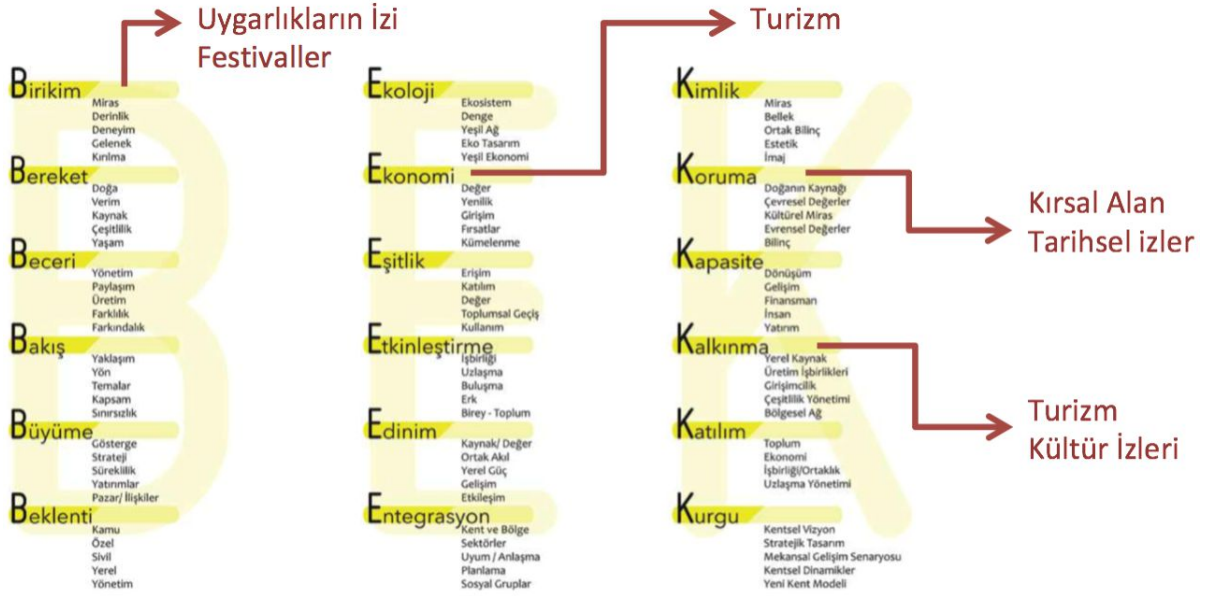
Uygarlıkların İzi
Festivaller

Birikim
Miras
Derinlik
Deneyim
Gelenek
Kırılma

Bereket
Doğa
Verim
Kaynak
Çeşitlilik
Yaşam

Beceri
Yönetim
Paylaşım
Üretim
Farklılık
Farkındalık

Bakış
Yaklaşım
Yön
Temalar
Kapsam
Sınırsızlık

Büyüme
Gösterge
Strateji
Süreklilik
Yatırımlar
Pazar/ İlişkiler

Beklenti
Kamu
Özel
Sivil
Yerel
Yönetim

Turizm

Ekoloji
Ekosistem
Denge
Yeşil Ağ
Eko Tasarım
Yeşil Ekonomi

Ekonomi
Değer
Yenilik
Girişim
Fırsatlar
Kümelenme

Eşitlik
Erişim
Katılım
Değer
Toplumsal Geçiş
Kullanım

Etkinleştirme
İşbirliği
Uzlaşma
Buluşma
Erk
Birey - Toplum

Edinim
Kaynak/ Değer
Ortak Akıl
Yerel Güç
Gelişim
Etkileşim

Entegrasyon
Kent ve Bölge
Sektörler
Uyum / Anlaşma
Planlama
Sosyal Gruplar

Kimlik
Miras
Bellek
Ortak Bilinç
Estetik
İmaj

Koruma
Doğanın Kaynağı
Çevresel Değerler
Kültürel Miras
Evrensel Değerler
Bilinç

Kırsal Alan
Tarihsel izler

Kapasite
Dönüşüm
Gelişim
Finansman
İnsan
Yatırım

Kalkınma
Yerel Kaynak
Üretim İşbirlikleri
Girişimcilik
Çeşitlilik Yönetimi
Bölgesel Ağ

Turizm
Kültür İzleri

Katılım
Toplum
Ekonomi
İşbirliği/Ortaklık
Uzlaşma Yönetimi

Kurgu
Kentsel Vizyon
Stratejik Tasarım
Mekansal Gelişim Senaryosu
Kentsel Dinamikler
Yeni Kent Modeli